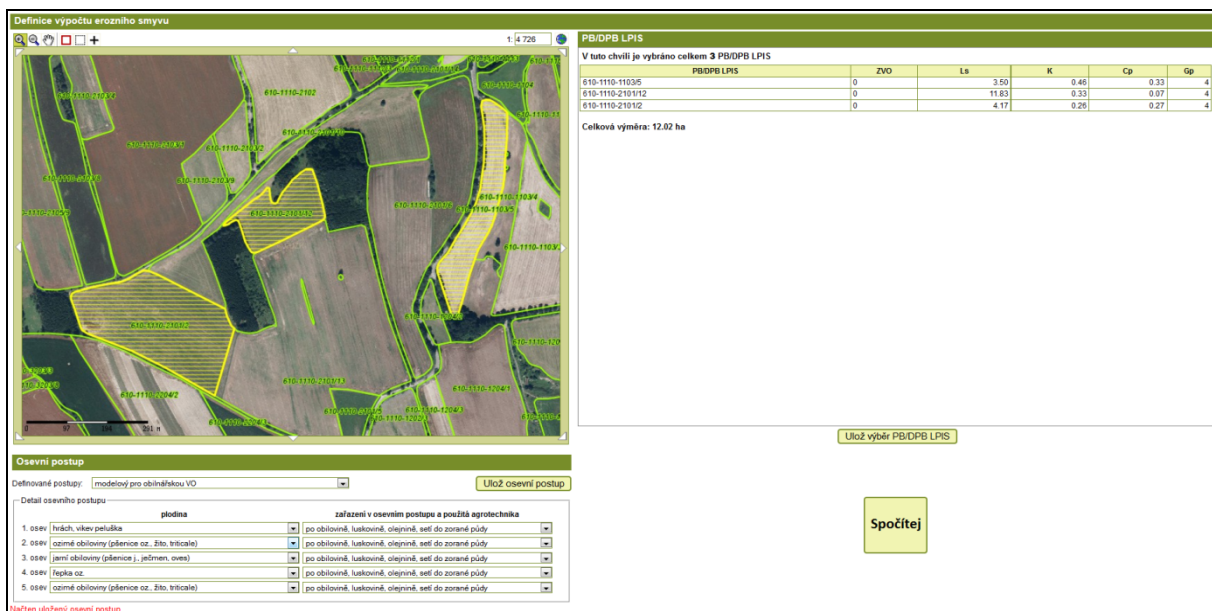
Definice výpočtu erozního smyvu

1: 4 726

610-1110-2102

610-1110-2101/12

610-1110-1103/5

610-1110-2101/2

610-1110-1204/2

610-1110-2101/13

0 97 194 291 m

PB/DPB LPIS

V tuto chvíli je vybráno celkem 3 PB/DPB LPIS

| PB/DPB LPIS | ZVO | Ls | K | Cp | Gp |
|---|---|---|---|---|---|
| 610-1110-1103/5 | 0 | 3.50 | 0.46 | 0.33 | 4 |
| 610-1110-2101/12 | 0 | 11.83 | 0.33 | 0.07 | 4 |
| 610-1110-2101/2 | 0 | 4.17 | 0.26 | 0.27 | 4 |

Celková výměra: 12.02 ha

Ulož výběr PB/DPB LPIS

Osevní postup

Definované postupy: modelový pro obilnářskou VO

Ulož osevní postup

Detail osevního postupu

| | plodina | zařazení v osevním postupu a použitá agrotechnika |
|---|---|---|
| 1. osev | hrách, vikev peluška | po obilovině, luskovině, olejnině, setí do zorané půdy |
| 2. osev | ozimé obiloviny (pšenice oz., žito, triticale) | po obilovině, luskovině, olejnině, setí do zorané půdy |
| 3. osev | jarní obiloviny (pšenice j., ječmen, oves) | po obilovině, luskovině, olejnině, setí do zorané půdy |
| 4. osev | řepka oz. | po obilovině, luskovině, olejnině, setí do zorané půdy |
| 5. osev | ozimé obiloviny (pšenice oz., žito, triticale) | po obilovině, luskovině, olejnině, setí do zorané půdy |

Spočítej

Načten uložený osevní postup